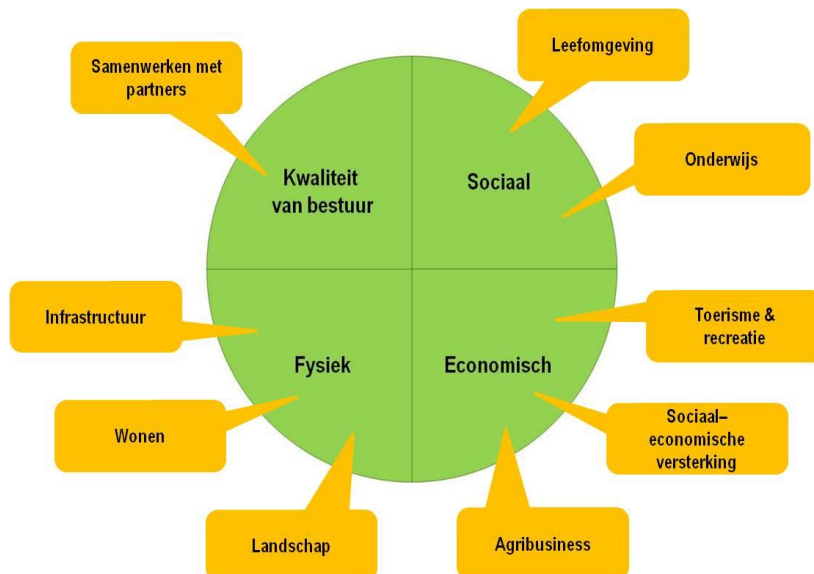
Samenwerken met partners

Leefomgeving

Kwaliteit van bestuur

Sociaal

Onderwijs

Infrastructuur

Toerisme & recreatie

Fysiek

Economisch

Wonen

Sociaal–economische versterking

Landschap

Agribusiness